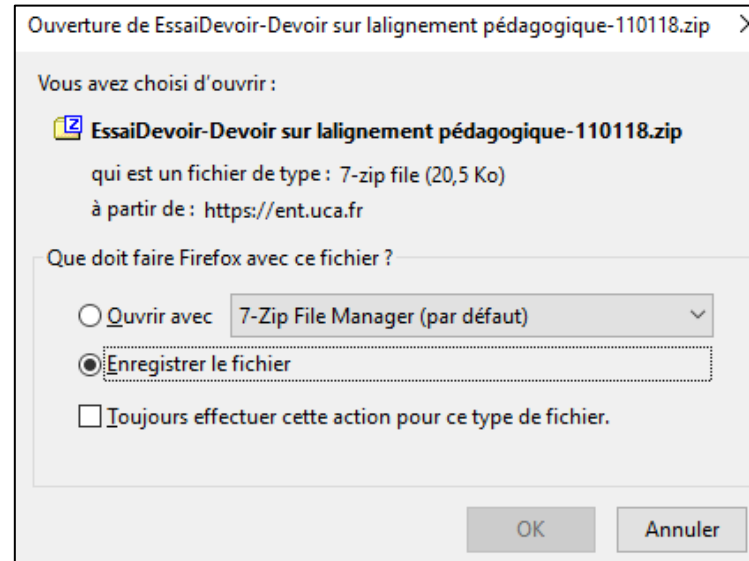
Ouverture de EssaiDevoir-Devoir sur lalignement pédagogique-110118.zip ×

Vous avez choisi d'ouvrir :

EssaiDevoir-Devoir sur lalignement pédagogique-110118.zip

qui est un fichier de type : 7-zip file (20,5 Ko)

à partir de : https://ent.uca.fr

Que doit faire Firefox avec ce fichier ?

Ouvrir avec 7-Zip File Manager (par défaut)

Enregistrer le fichier

Toujours effectuer cette action pour ce type de fichier.

OK Annuler